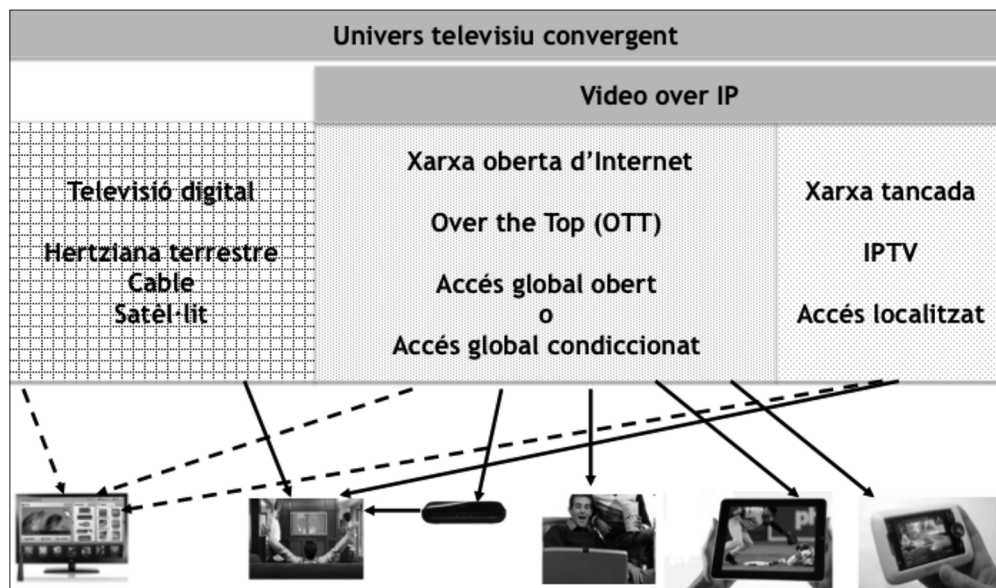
Univers televisiu convergent

Video over IP

Televisió digital

Hertziana terrestre
Cable
Satèl·lit

Xarxa oberta d'Internet

Over the Top (OTT)

Accés global obert
o
Accés global condiccionat

Xarxa tancada

IPTV

Accés localitzat